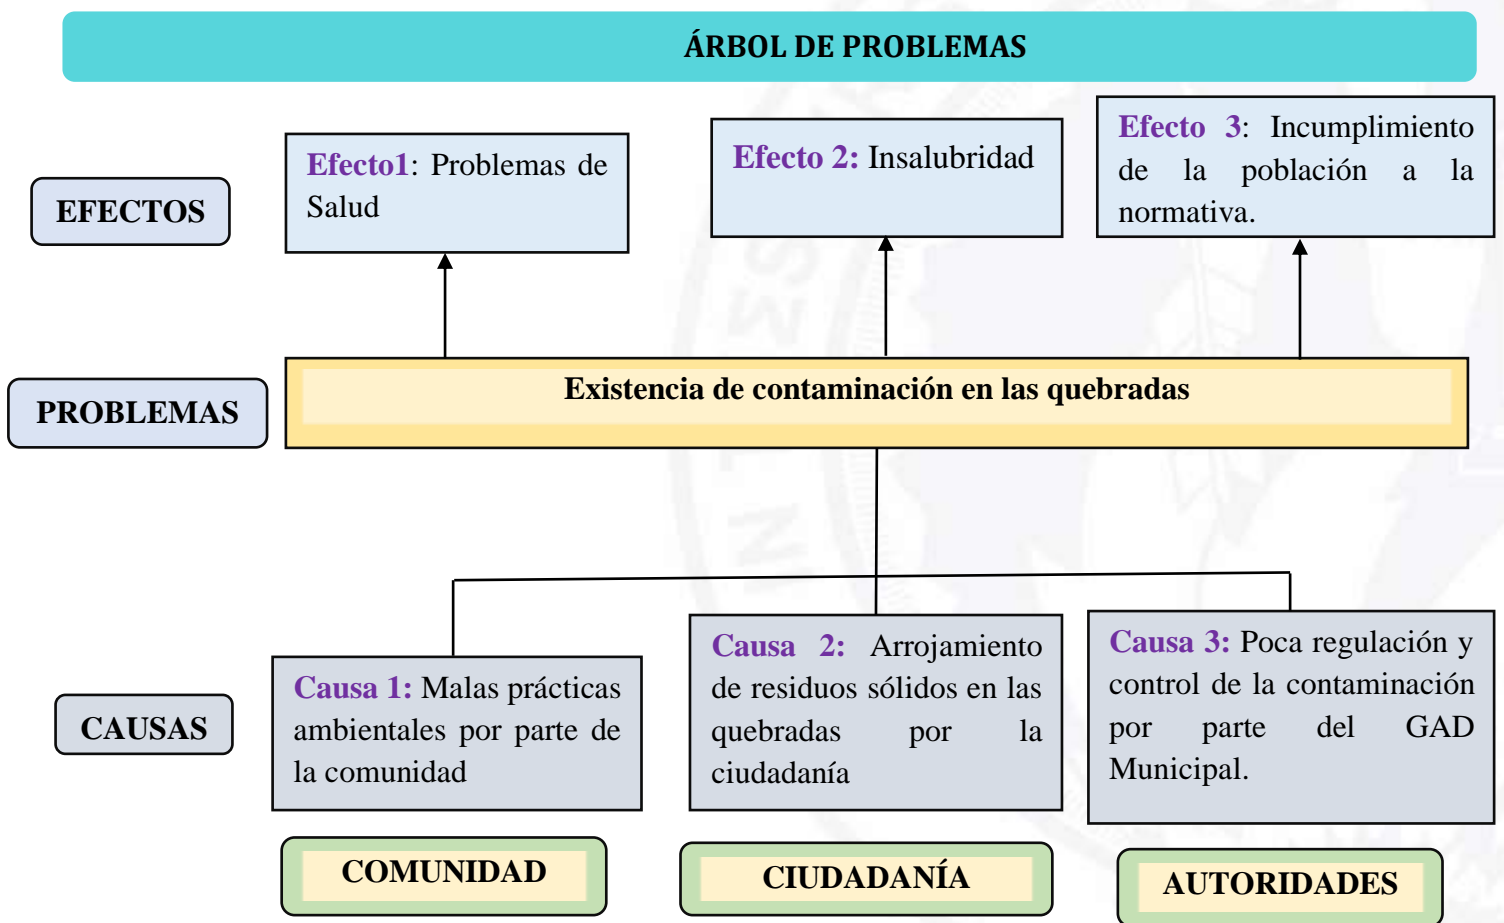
ÁRBOL DE PROBLEMAS

EFECTOS

Efecto1: Problemas de Salud

Efecto 2: Insalubridad

Efecto 3: Incumplimiento de la población a la normativa.

PROBLEMAS

Existencia de contaminación en las quebradas

CAUSAS

Causa 1: Malas prácticas ambientales por parte de la comunidad

Causa 2: Arrojamiento de residuos sólidos en las quebradas por la ciudadanía

Causa 3: Poca regulación y control de la contaminación por parte del GAD Municipal.

COMUNIDAD

CIUDADANÍA

AUTORIDADES